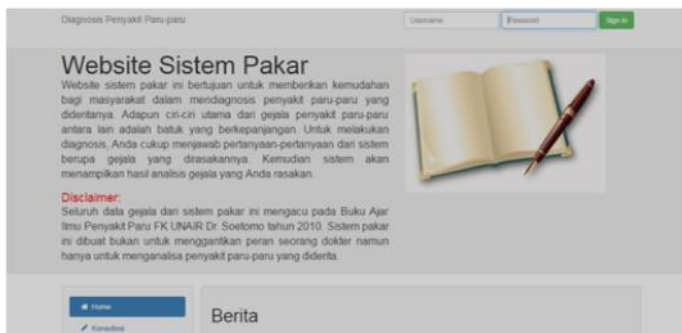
Diagnosis Penyakit Paru-paru

Username

Password

Sign in

Website Sistem Pakar

Website sistem pakar ini bertujuan untuk memberikan kemudahan bagi masyarakat dalam mendiagnosis penyakit paru-paru yang dideritanya. Adapun ciri-ciri utama dari gejala penyakit paru-paru antara lain adalah batuk yang berkepanjangan. Untuk melakukan diagnosis, Anda cukup menjawab pertanyaan-pertanyaan dari sistem berupa gejala yang dirasakannya. Kemudian sistem akan menampilkan hasil analisis gejala yang Anda rasakan.

Disclaimer:

Seluruh data gejala dari sistem pakar ini mengacu pada Buku Ajar Ilmu Penyakit Paru FK UNAIR Dr. Soetomo tahun 2010. Sistem pakar ini dibuat bukan untuk menggantikan peran seorang dokter namun hanya untuk menganalisa penyakit paru-paru yang diderita.

Home

Konsultasi

Berita